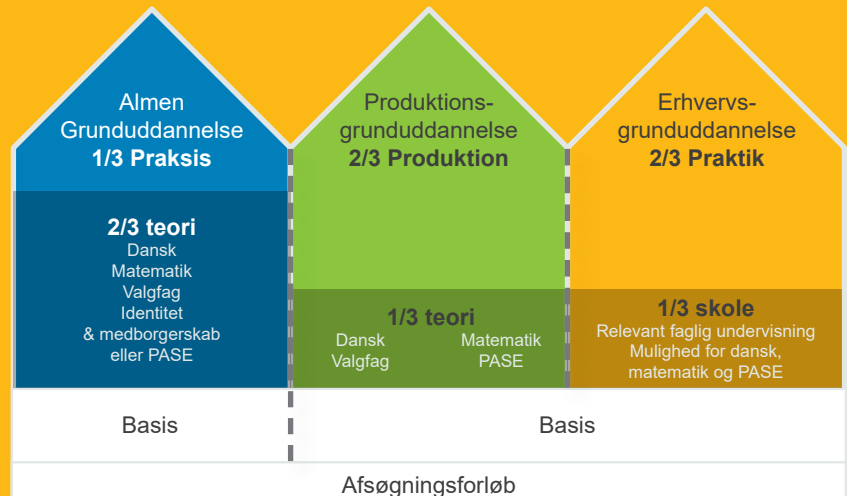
Almen Grunduddannelse
1/3 Praksis

2/3 teori
Dansk
Matematik
Valgfag
Identitet & medborgerskab eller PASE

Produktionsgrunduddannelse
2/3 Produktion

1/3 teori
Dansk
Valgfag
Matematik
PASE

Erhvervsgrunduddannelse
2/3 Praktik

1/3 skole
Relevant faglig undervisning
Mulighed for dansk, matematik og PASE

Basis

Basis

Afsøgningsforløb